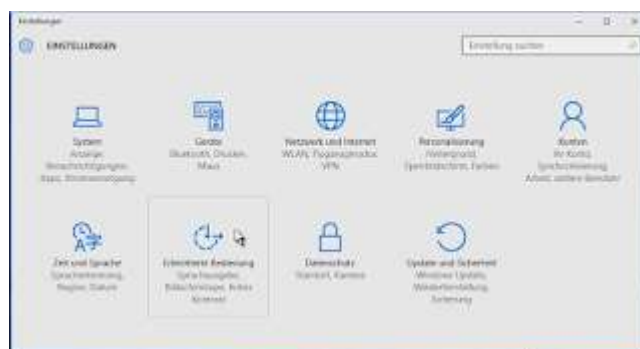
Einstellungen

EINSTELLUNGEN

Einstellung suchen

System
Anzeige, Benachrichtigungen, Apps, Stromversorgung

Geräte
Bluetooth, Drucker, Maus

Netzwerk und Internet
WLAN, Flugzeugmodus, VPN

Personalisierung
Hintergrund, Sperrbildschirm, Farben

Konten
Ihr Konto, Synchronisierung, Arbeit, andere Benutzer

Zeit und Sprache
Spracherkennung, Region, Datum

Erleichterte Bedienung
Sprachausgabe, Bildschirmlupe, Hoher Kontrast

Datenschutz
Standort, Kamera

Update und Sicherheit
Windows Update, Wiederherstellung, Sicherung